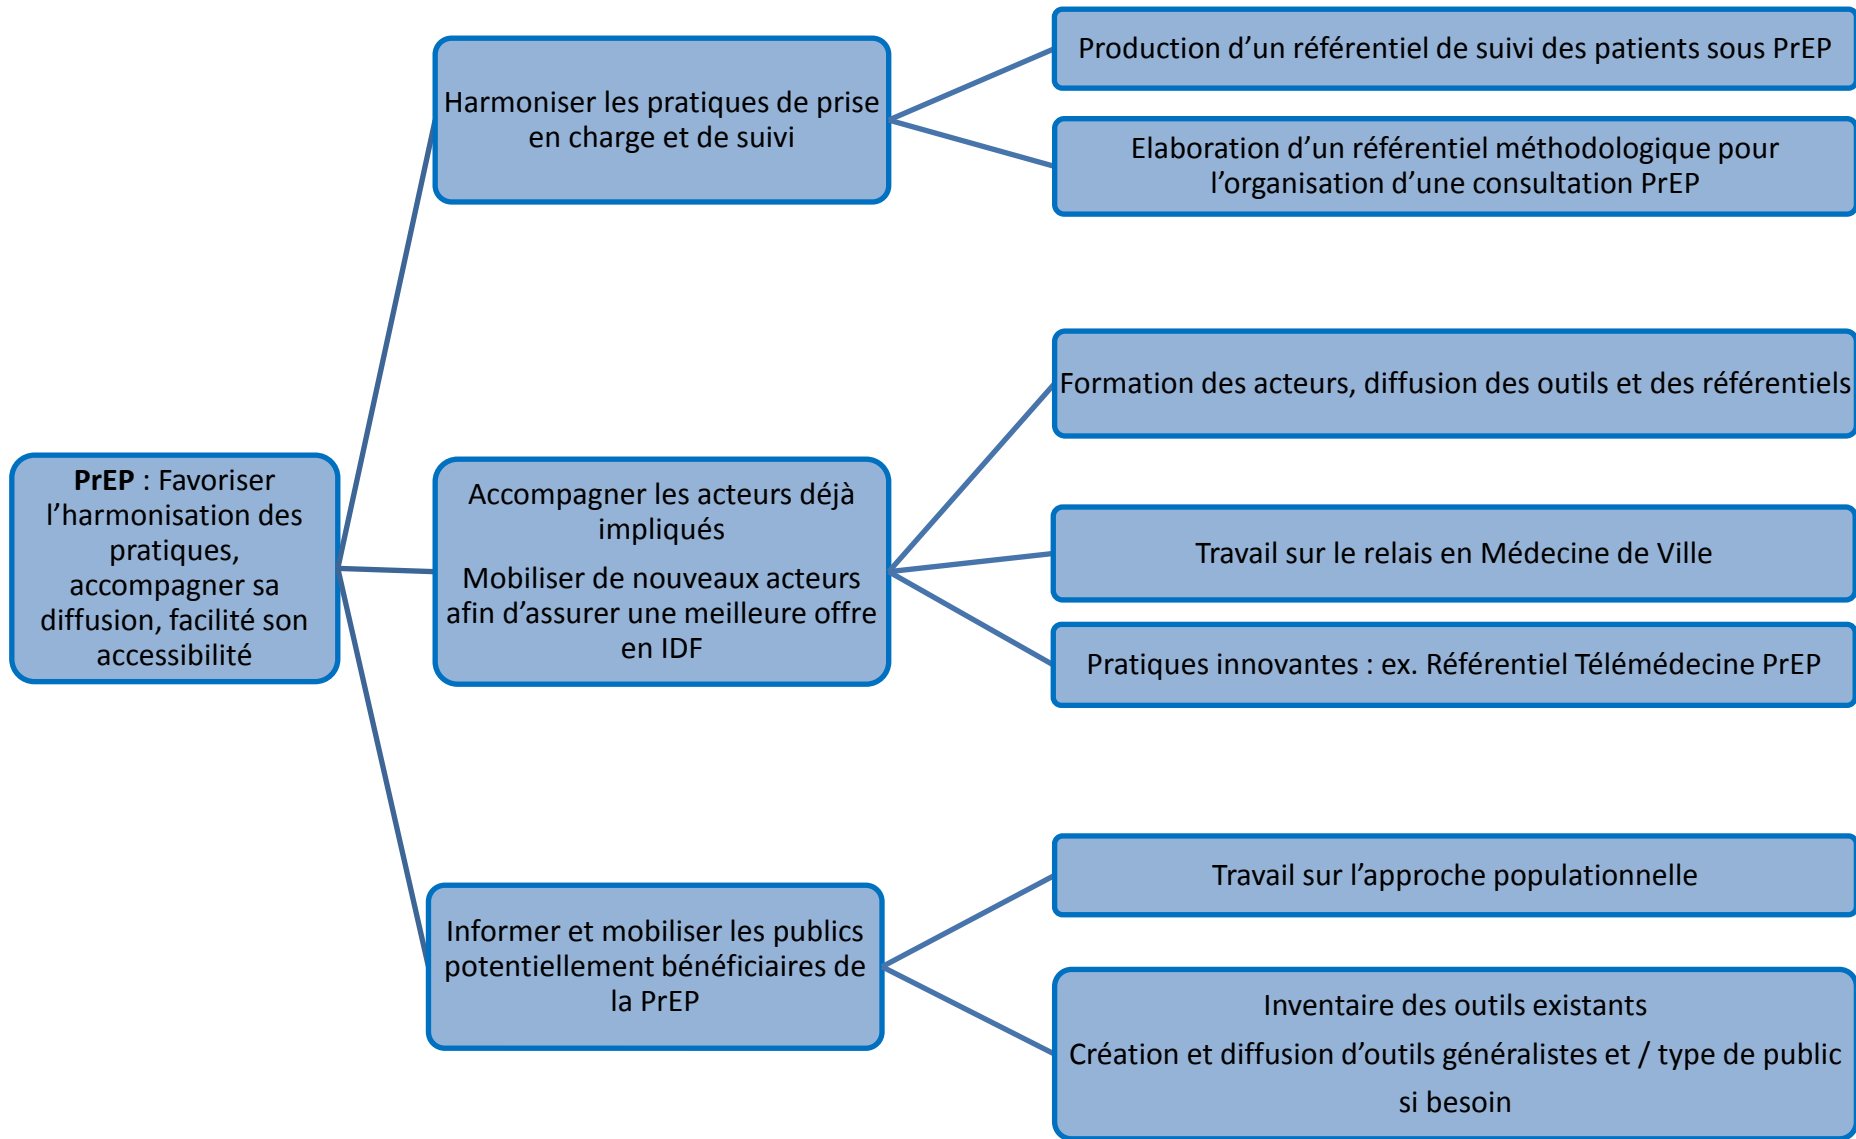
**PrEP** : Favoriser l'harmonisation des pratiques, accompagner sa diffusion, facilité son accessibilité

Harmoniser les pratiques de prise en charge et de suivi

Production d'un référentiel de suivi des patients sous PrEP

Elaboration d'un référentiel méthodologique pour l'organisation d'une consultation PrEP

Accompagner les acteurs déjà impliqués

Mobiliser de nouveaux acteurs afin d'assurer une meilleure offre en IDF

Formation des acteurs, diffusion des outils et des référentiels

Travail sur le relais en Médecine de Ville

Pratiques innovantes : ex. Référentiel Télémédecine PrEP

Informer et mobiliser les publics potentiellement bénéficiaires de la PrEP

Travail sur l'approche populationnelle

Inventaire des outils existants

Création et diffusion d'outils généralistes et / type de public si besoin